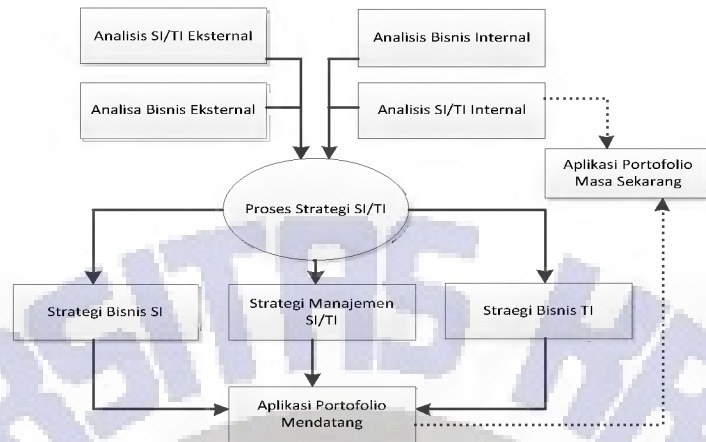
Analisis SI/TI Eksternal

Analisis Bisnis Internal

Analisa Bisnis Eksternal

Analisis SI/TI Internal

Aplikasi Portofolio Masa Sekarang

Proses Strategi SI/TI

Strategi Bisnis SI

Strategi Manajemen SI/TI

Straegi Bisnis TI

Aplikasi Portofolio Mendatang